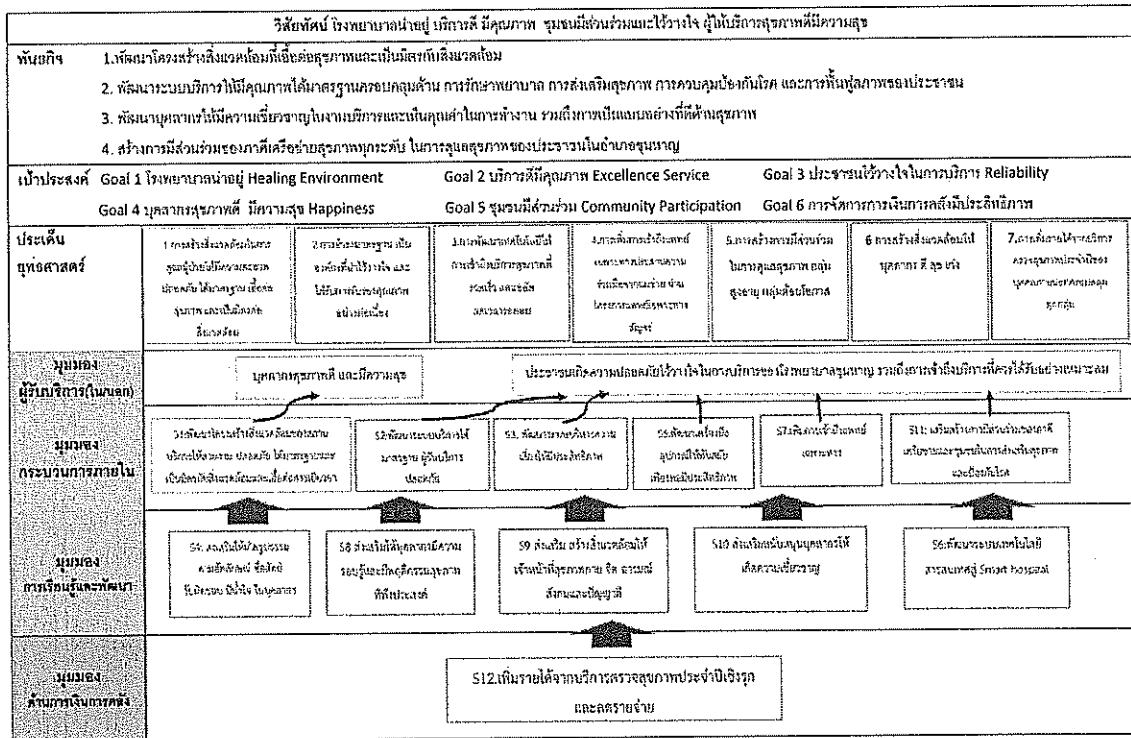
วิสัยทัศน์ โรงพยาบาลน่าอยู่ บริการดี มีคุณภาพ ชุมชนมีส่วนร่วมและไว้วางใจ ผู้ให้บริการสุขภาพที่มีความสุข

พันธกิจ 1.พัฒนาโครงสร้างสิ่งแวดล้อมที่เอื้อต่อสุขภาพและเป็นมิตรกับสิ่งแวดล้อม

2. พัฒนาระบบบริการให้มีคุณภาพได้มาตรฐานครอบคลุมด้าน การรักษาพยาบาล การส่งเสริมสุขภาพ การควบคุมป้องกันโรค และการฟื้นฟูสุขภาพของประชาชน

3. พัฒนาบุคลากรให้มีความเชี่ยวชาญในงานบริการและเห็นคุณค่าในการทำงาน รวมถึงการเป็นแบบอย่างที่ดีด้านสุขภาพ

4. สร้างการมีส่วนร่วมของภาคีเครือข่ายสุขภาพทุกระดับ ในการดูแลสุขภาพของประชาชนในอำเภอชุนหาญ

เป้าประสงค์ Goal 1 โรงพยาบาลน่าอยู่ Healing Environment Goal 2 บริการดีมีคุณภาพ Excellence Service Goal 3 ประชาชนไว้วางใจในการบริการ Reliability

Goal 4 บุคลากรสุขภาพดี มีความสุข Happiness Goal 5 ชุมชนมีส่วนร่วม Community Participation Goal 6 การจัดการการเงินการคลังมีประสิทธิภาพ

ประเด็นยุทธศาสตร์

1.การสร้างสิ่งแวดล้อมในการดูแลผู้ป่วยให้มีความสะอาด ปลอดภัย ได้มาตรฐาน เอื้อต่อสุขภาพ และเป็นมิตรกับสิ่งแวดล้อม

2.การพัฒนามาตรฐาน เน้นคุณภาพที่ผู้รับบริการไว้วางใจ และได้รับการรับรองคุณภาพอย่างต่อเนื่อง

3.การพัฒนาระบบให้มีเครือข่ายบริการสุขภาพที่ดี รวดเร็ว และปลอดภัยมาตรฐาน

4.การส่งเสริมสุขภาพและการมีส่วนร่วมของภาคีเครือข่ายในการดูแลสุขภาพชุมชน

5.การสร้างการมีส่วนร่วมในการดูแลสุขภาพ กลุ่มผู้สูงอายุ กลุ่มด้อยโอกาส

6 การสร้างสิ่งแวดล้อมให้บุคลากร ดี สุข เก่ง

7.การส่งเสริมให้การบริหารการเงินการคลังมีประสิทธิภาพ ครอบคลุมทุกกลุ่ม

มุมมองผู้รับบริการ(ในนอก)

บุคลากรสุขภาพดี และมีความสุข

ประชาชนเกิดความปลอดภัยไว้วางใจในงานบริการของโรงพยาบาลชุนหาญ รวมถึงการเข้าถึงบริการที่ควรได้รับอย่างเหมาะสม

มุมมองกระบวนการภายใน

S1พัฒนาโครงสร้างสิ่งแวดล้อมของสถานบริการให้สะอาด ปลอดภัย ได้มาตรฐาน และเป็นมิตรกับสิ่งแวดล้อมเอื้อต่อการบริการ

S2พัฒนาระบบบริการให้มาตรฐาน ผู้รับบริการปลอดภัย

S3. พัฒนาระบบบริการความเป็นเลิศที่มีประสิทธิภาพ

S5.จัดหาเครื่องมืออุปกรณ์ให้ทันสมัย เพียงพอมีประสิทธิภาพ

S7เพิ่มการเข้าถึงแพทย์แผนไทย

S11. เสริมสร้างการมีส่วนร่วมของภาคีเครือข่ายและชุมชนในการส่งเสริมสุขภาพและป้องกันโรค

มุมมองการเรียนรู้และพัฒนา

S4. ส่งเสริมให้มีวัฒนธรรมองค์กร ซื่อสัตย์ รับผิดชอบ มีน้ำใจ ในบุคลากร

S8 ส่งเสริมให้บุคลากรมีความรอบรู้และพฤติกรรมสุขภาพที่พึงประสงค์

S9 ส่งเสริม สร้างสิ่งแวดล้อมให้เจ้าหน้าที่สุขภาพกาย จิต อารมณ์ สังคมและปัญญาดี

S10 ส่งเสริมสนับสนุนบุคลากรให้เกิดความเชี่ยวชาญ

S6พัฒนาระบบเทคโนโลยีสารสนเทศสู่ Smart hospital

มุมมองด้านการเงินการคลัง

S12.เพิ่มรายได้จากบริการตรวจสุขภาพประจำปีเชิงรุก และลดรายจ่าย